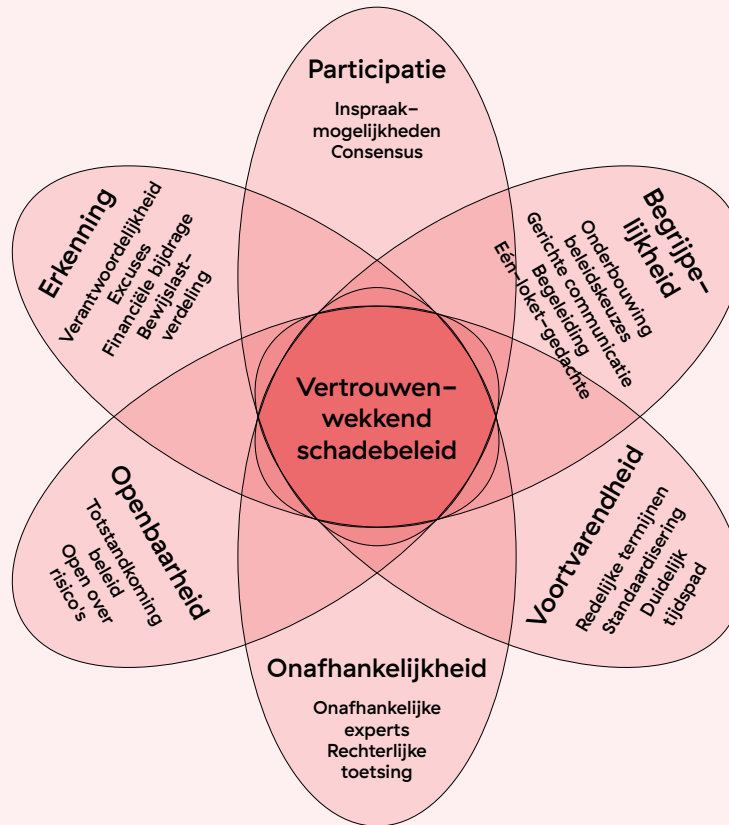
Participatie

Inspraakmogelijkheden
Consensus

Erkenning

Verantwoordelijkheid
Excuses
Financiële bijdrage
Bewijslastverdeling

Begrijpelijkheid

Onderbouwing beleidskeuzes
Gerichte communicatie
Begeleiding
Eén-loket-gedachte

Vertrouwenwekkend schadebeleid

Openbaarheid

Totstandkoming beleid
Open over risico's

Voortvarendheid

Redelijke termijnen
Standaardisering
Duidelijk tijdspad

Onafhankelijkheid

Onafhankelijke experts
Rechterlijke toetsing